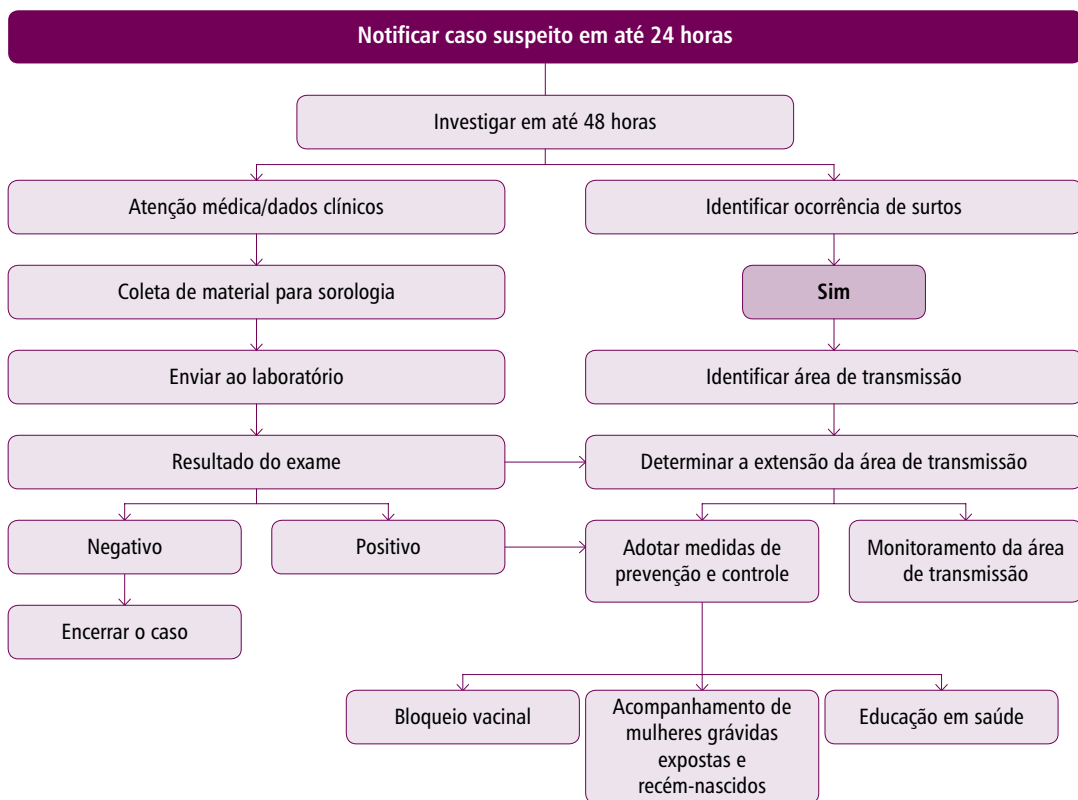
Notificar caso suspeito em até 24 horas

Investigar em até 48 horas

Atenção médica/dados clínicos

Identificar ocorrência de surtos

Coleta de material para sorologia

Sim

Enviar ao laboratório

Identificar área de transmissão

Resultado do exame

Determinar a extensão da área de transmissão

Negativo

Positivo

Adotar medidas de prevenção e controle

Monitoramento da área de transmissão

Encerrar o caso

Bloqueio vacinal

Acompanhamento de mulheres grávidas expostas e recém-nascidos

Educação em saúde